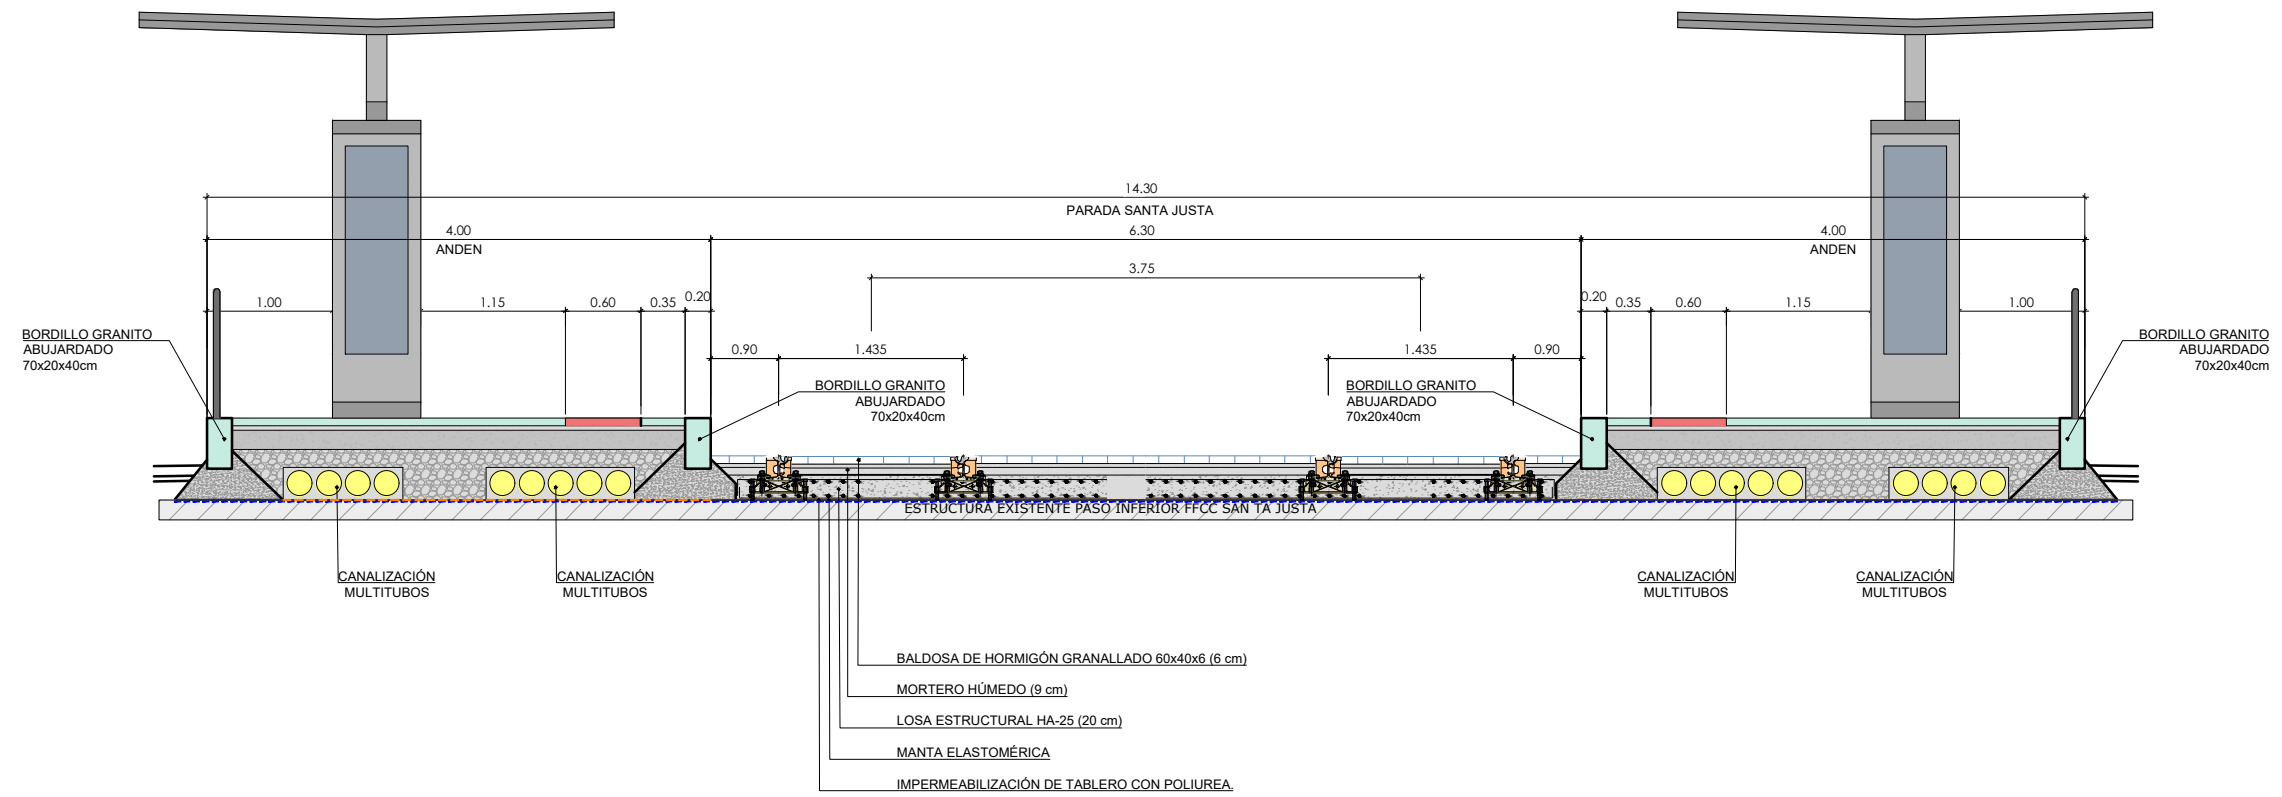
14.30
PARADA SANTA JUSTA
4.00
ANDEN
6.30
4.00
ANDEN
3.75
1.00
1.15
0.60
0.35
0.20
0.20
0.35
0.60
1.15
1.00
BORDILLO GRANITO ABUJARDADO 70x20x40cm
0.90
1.435
1.435
0.90
BORDILLO GRANITO ABUJARDADO 70x20x40cm
BORDILLO GRANITO ABUJARDADO 70x20x40cm
BORDILLO GRANITO ABUJARDADO 70x20x40cm
ESTRUCTURA EXISTENTE PASO INFERIOR FFCC SAN TA JUSTA
CANALIZACIÓN MULTITUBOS
CANALIZACIÓN MULTITUBOS
CANALIZACIÓN MULTITUBOS
CANALIZACIÓN MULTITUBOS
BALDOSA DE HORMIGÓN GRANALLADO 60x40x6 (6 cm)
MORTERO HÚMEDO (9 cm)
LOSA ESTRUCTURAL HA-25 (20 cm)
MANTA ELASTOMÉRICA
IMPERMEABILIZACIÓN DE TABLERO CON POLIUREA.